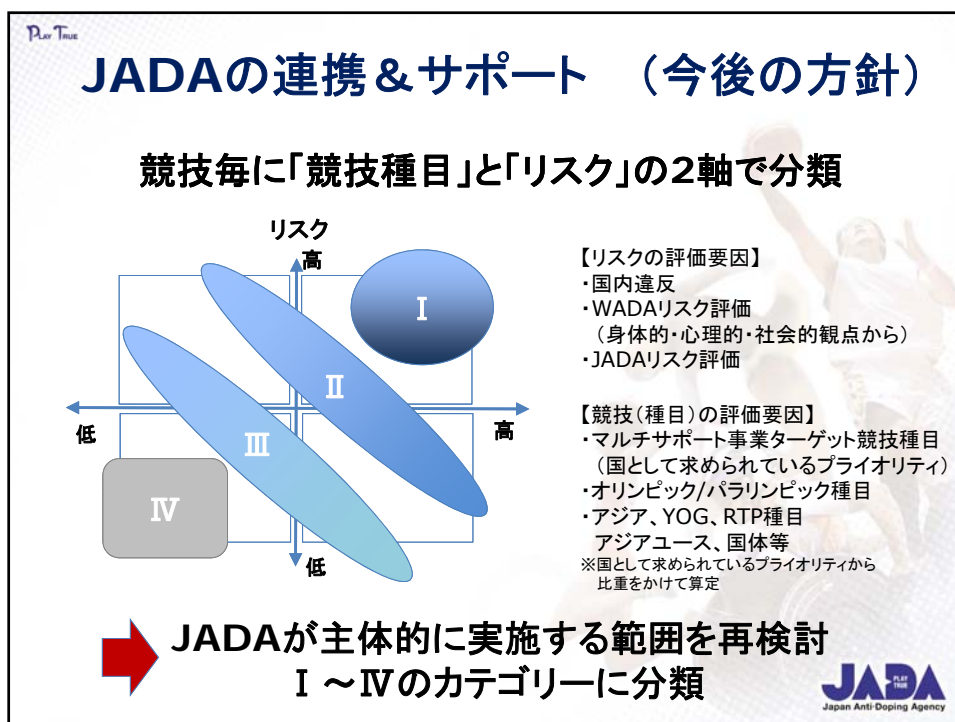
PLAY TRUE

JADAの連携＆サポート　（今後の方針）

競技毎に「競技種目」と「リスク」の2軸で分類

リスク
高
低
低
高
Ⅰ
Ⅱ
Ⅲ
Ⅳ

【リスクの評価要因】
・国内違反
・WADAリスク評価
（身体的・心理的・社会的観点から）
・JADAリスク評価

【競技（種目）の評価要因】
・マルチサポート事業ターゲット競技種目
（国として求められているプライオリティ）
・オリンピック/パラリンピック種目
・アジア、YOG、RTP種目
アジアユース、国体等
※国として求められているプライオリティから比重をかけて算定

JADAが主体的に実施する範囲を再検討
Ⅰ～Ⅳのカテゴリーに分類

JADA PLAY TRUE
Japan Anti-Doping Agency